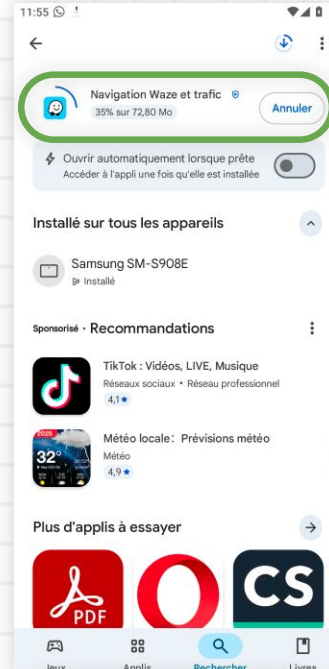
11:55

Navigation Waze et trafic
35% sur 72,80 Mo
Annuler

Ouvrir automatiquement lorsque prête
Accéder à l'appli une fois qu'elle est installée

Installé sur tous les appareils

Samsung SM-S908E
Installé

Sponsorisé · Recommandations

TikTok : Vidéos, LIVE, Musique
Réseaux sociaux • Réseau professionnel
4,1★

2025
32°
Météo locale : Prévisions météo
Météo
4,9★

Plus d'applis à essayer

PDF

CS

Jeux
Applis
Rechercher
Livres